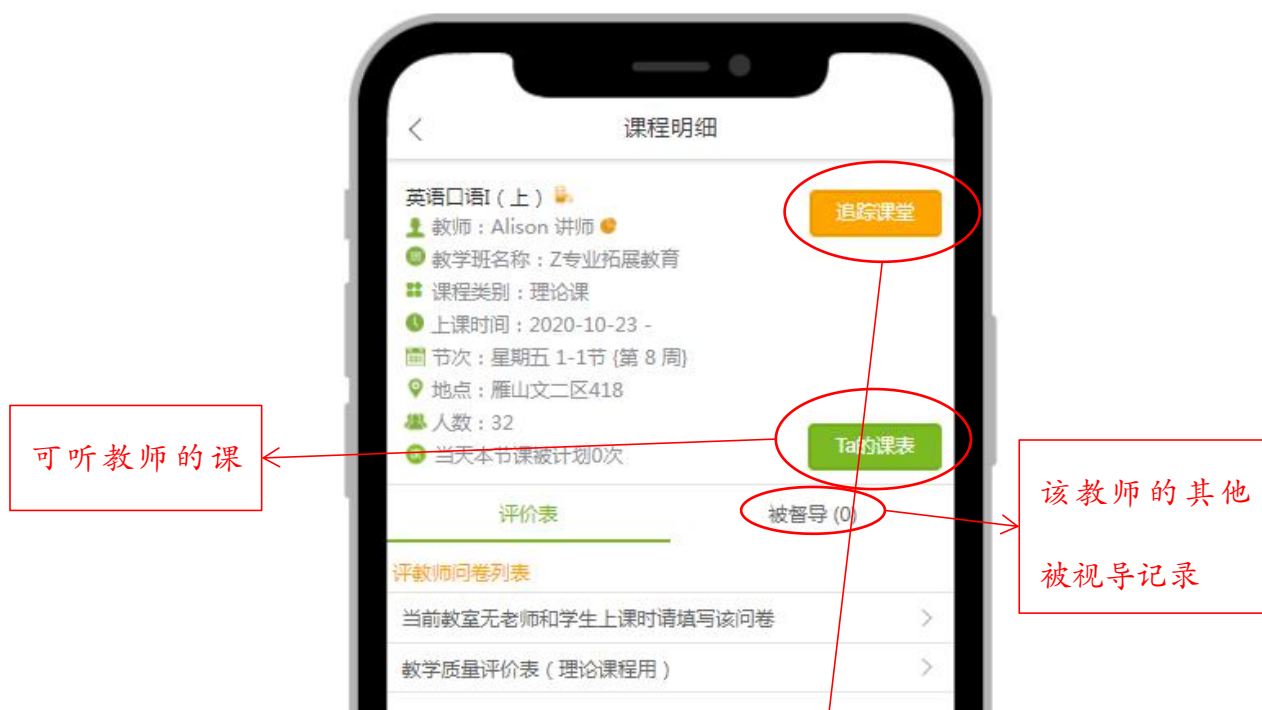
课程明细

英语口语I（上）
教师：Alison 讲师
教学班名称：Z专业拓展教育
课程类别：理论课
上课时间：2020-10-23 -
节次：星期五 1-1节 (第 8 周)
地点：雁山文二区418
人数：32
当天本节课被计划0次

追踪课堂

Ta的课表

可听教师的课

评价表

被督导 (0)

该教师的其他被视导记录

评教师问卷列表

当前教室无老师和学生上课时请填写该问卷

教学质量评价表（理论课程用）